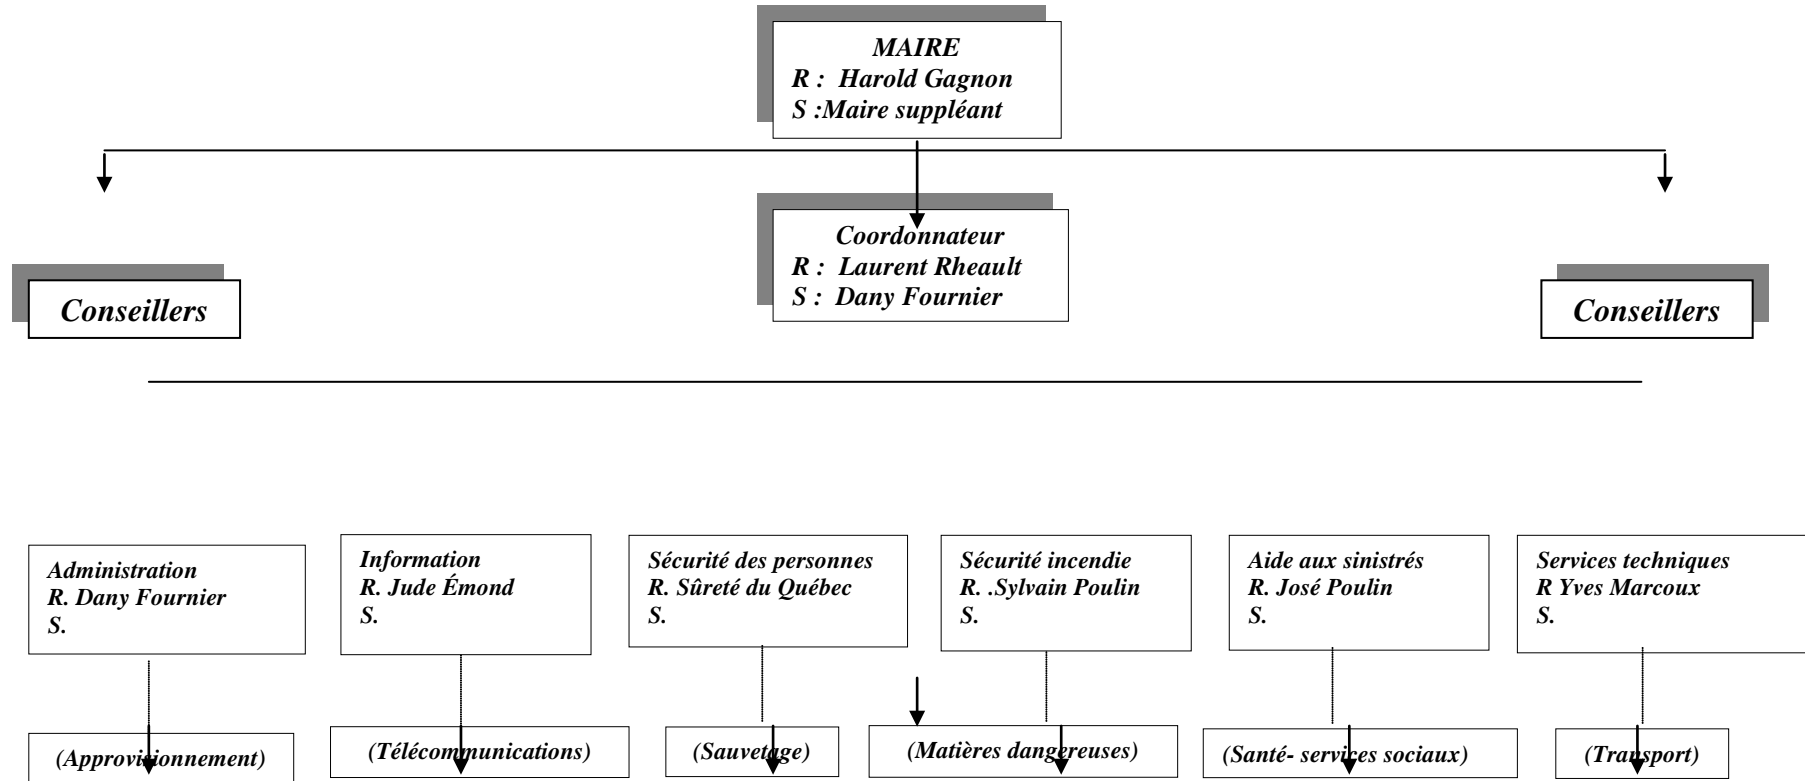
MAIRE
R : Harold Gagnon
S :Maire suppléant

Conseillers

Coordonnateur
R : Laurent Rheault
S : Dany Fournier

Conseillers

Administration
R. Dany Fournier
S.

Information
R. Jude Émond
S.

Sécurité des personnes
R. Sûreté du Québec
S.

Sécurité incendie
R. .Sylvain Poulin
S.

Aide aux sinistrés
R. José Poulin
S.

Services techniques
R Yves Marcoux
S.

(Approvisionnement)

(Télécommunications)

(Sauvetage)

(Matières dangereuses)

(Santé- services sociaux)

(Transport)